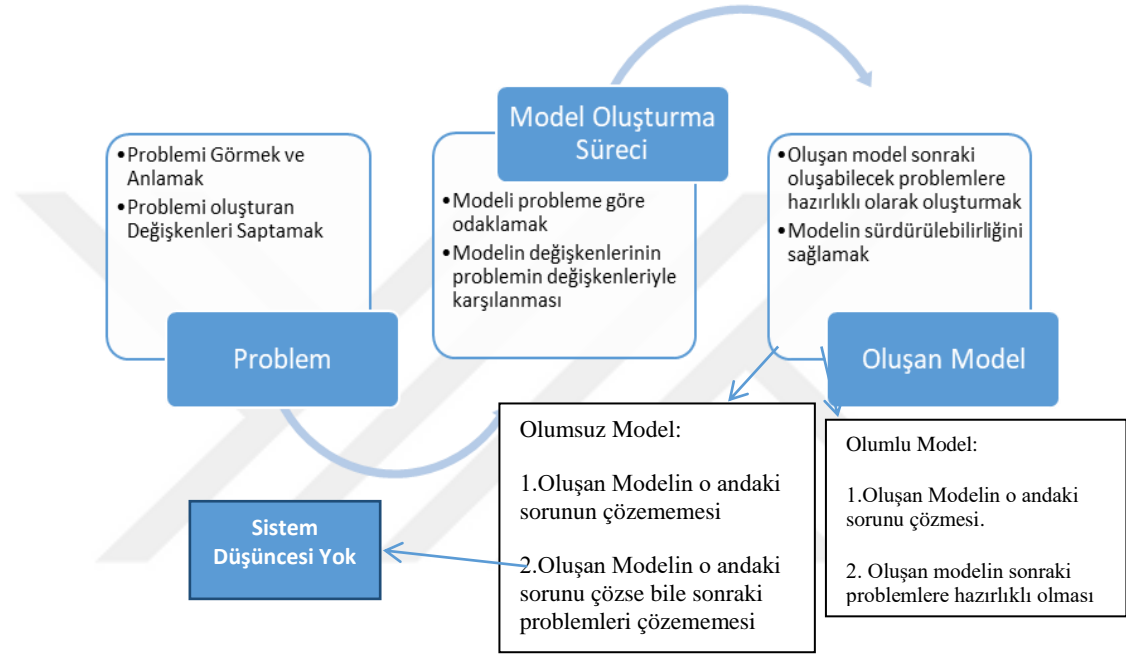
- Problemi Görmek ve Anlamak
- Problemi oluşturan Değişkenleri Saptamak

Problem

Model Oluşturma Süreci

- Modeli probleme göre odaklamak
- Modelin değişkenlerinin problemin değişkenleriyle karşılanması

- Oluşan model sonraki oluşabilecek problemlere hazırlıklı olarak oluşturmak
- Modelin sürdürülebilirliğini sağlamak

Oluşan Model

Olumsuz Model:

1.Oluşan Modelin o andaki sorunun çözememesi

2.Oluşan Modelin o andaki sorunu çözse bile sonraki problemleri çözememesi

Olumlu Model:

1.Oluşan Modelin o andaki sorunu çözmesi.

2. Oluşan modelin sonraki problemlere hazırlıklı olması

Sistem Düşüncesi Yok